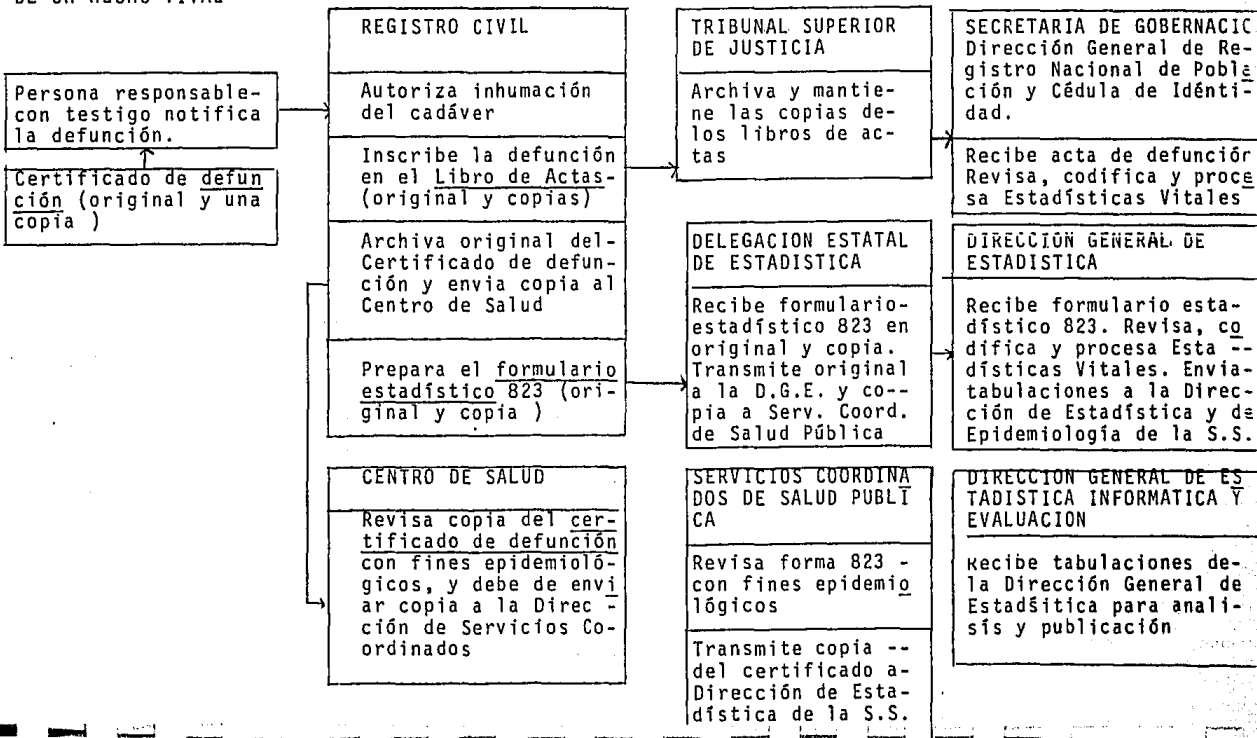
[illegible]

Persona responsable con testigo notifica la defunción.

Certificado de defunción (original y una copia )

REGISTRO CIVIL

Autoriza inhumación del cadáver

Inscribe la defunción en el Libro de Actas (original y copias)

Archiva original del Certificado de defunción y envia copia al Centro de Salud

Prepara el formulario estadístico 823 (original y copia )

CENTRO DE SALUD

Revisa copia del certificado de defunción con fines epidemiológicos, y debe de enviar copia a la Dirección de Servicios Coordinados

TRIBUNAL SUPERIOR DE JUSTICIA

Archiva y mantiene las copias de los libros de actas

DELEGACION ESTATAL DE ESTADISTICA

Recibe formulario estadístico 823 en original y copia. Transmite original a la D.G.E. y copia a Serv. Coord. de Salud Pública

SERVICIOS COORDINADOS DE SALUD PUBLICA

Revisa forma 823 con fines epidemiológicos

Transmite copia del certificado a Dirección de Estadística de la S.S.

SECRETARIA DE GOBERNACIC Dirección General de Registro Nacional de Población y Cédula de Idéntidad.

Recibe acta de defunción Revisa, codifica y procesa Estadísticas Vitales

DIRECCION GENERAL DE ESTADISTICA

Recibe formulario estadístico 823. Revisa, codifica y procesa Estadísticas Vitales. Envia tabulaciones a la Dirección de Estadística y de Epidemiología de la S.S.

DIRECCION GENERAL DE ESTADISTICA INFORMATICA Y EVALUACION

Recibe tabulaciones de la Dirección General de Estadšitica para analisís y publicación